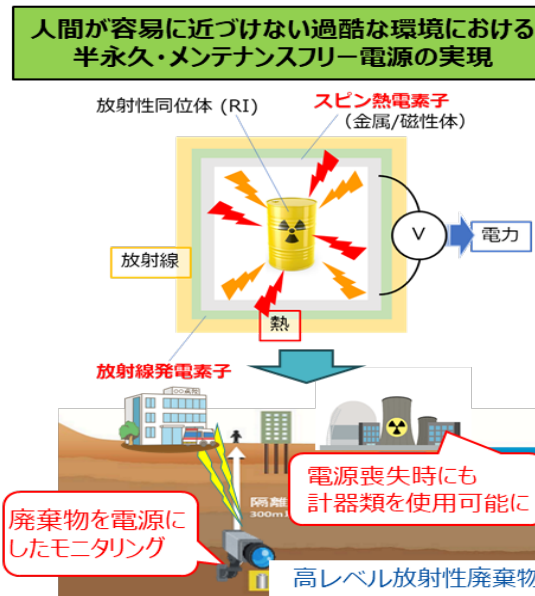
人間が容易に近づけない過酷な環境における
半永久・メンテナンスフリー電源の実現

放射性同位体 (RI)

スピン熱電素子
(金属/磁性体)

V

電力

放射線

熱

放射線発電素子

○○病院

隔離
300m

電源喪失時にも
計器類を使用可能に

廃棄物を電源にしたモニタリング

高レベル放射性廃棄物